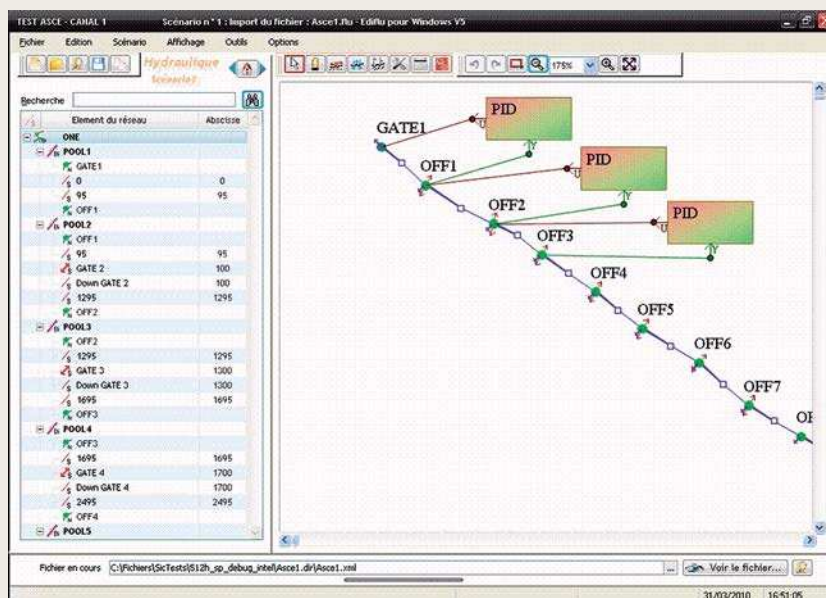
TEST ASCE - CANAL 1 Scénario n° 1 : Import du fichier : Asce1.flu - Ediflu pour Windows V5

Fichier Edition Scénario Affichage Outils Options

Hydraulique

Recherche

| Element du réseau | Abscisse |
|---|---|
| ONE | |
| POOL1 | |
| GATE1 | |
| 0 | 0 |
| 95 | 95 |
| OFF1 | |
| POOL2 | |
| OFF1 | |
| 95 | 95 |
| GATE 2 | 100 |
| Down GATE 2 | 100 |
| 1295 | 1295 |
| OFF2 | |
| POOL3 | |
| OFF2 | |
| 1295 | 1295 |
| GATE 3 | 1300 |
| Down GATE 3 | 1300 |
| 1695 | 1695 |
| OFF3 | |
| POOL4 | |
| OFF3 | |
| 1695 | 1695 |
| GATE 4 | 1700 |
| Down GATE 4 | 1700 |
| 2495 | 2495 |
| OFF4 | |
| POOL5 | |

175%

GATE1
PID
OFF1
PID
OFF2
PID
OFF3
OFF4
OFF5
OFF6
OFF7
O

Fichier en cours C:\Fichiers\SicTests\Si2h_sp_debug_intel\Asce1.dir\Asce1.xml

Voir le fichier...

31/03/2010 16:51:05